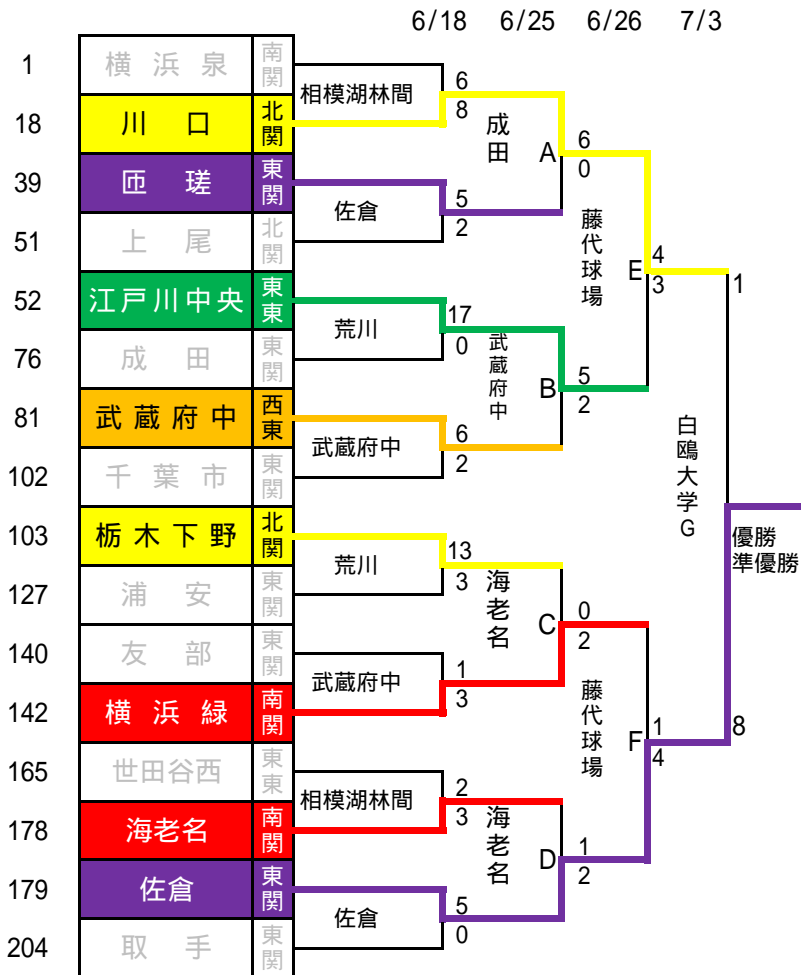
6/18　6/25　6/26　7/3

| | | |
|---|---|---|
| 1 | 横浜泉 | 南関 |
| 18 | 川口 | 北関 |
| 39 | 匝瑳 | 東関 |
| 51 | 上尾 | 北関 |
| 52 | 江戸川中央 | 東東 |
| 76 | 成田 | 東関 |
| 81 | 武蔵府中 | 西東 |
| 102 | 千葉市 | 東関 |
| 103 | 栃木下野 | 北関 |
| 127 | 浦安 | 東関 |
| 140 | 友部 | 東関 |
| 142 | 横浜緑 | 南関 |
| 165 | 世田谷西 | 東東 |
| 178 | 海老名 | 南関 |
| 179 | 佐倉 | 東関 |
| 204 | 取手 | 東関 |

相模湖林間 6 8
佐倉 5 2
荒川 17 0
武蔵府中 6 2
荒川 13 3
武蔵府中 1 3
相模湖林間 2 3
佐倉 5 0

成田 A 6 0
武蔵府中 B 5 2
海老名 C 0 2
海老名 D 1 2

藤代球場 E 4 3
藤代球場 F 1 4

白鴎大学G 1 8

優勝
準優勝